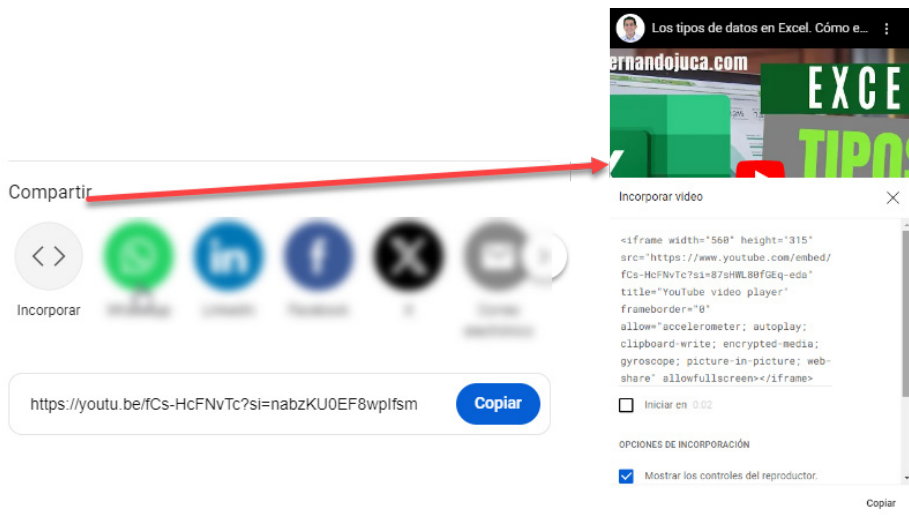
Compartir

Incorporar

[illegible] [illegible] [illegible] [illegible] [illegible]

https://youtu.be/fCs-HcFNvTc?si=nabzKU0EF8wpIfsm

Copiar

Los tipos de datos en Excel. Cómo e...

ernandojuca.com

EXCE

TIPOS

Incorporar video

<iframe width="560" height="315" src="https://www.youtube.com/embed/fCs-HcFNvTc?si=87sHWL80fGEq-eda" title="YouTube video player" frameborder="0" allow="accelerometer; autoplay; clipboard-write; encrypted-media; gyroscope; picture-in-picture; web-share" allowfullscreen></iframe>

Iniciar en 0:02

OPCIONES DE INCORPORACIÓN

Mostrar los controles del reproductor.

Copiar